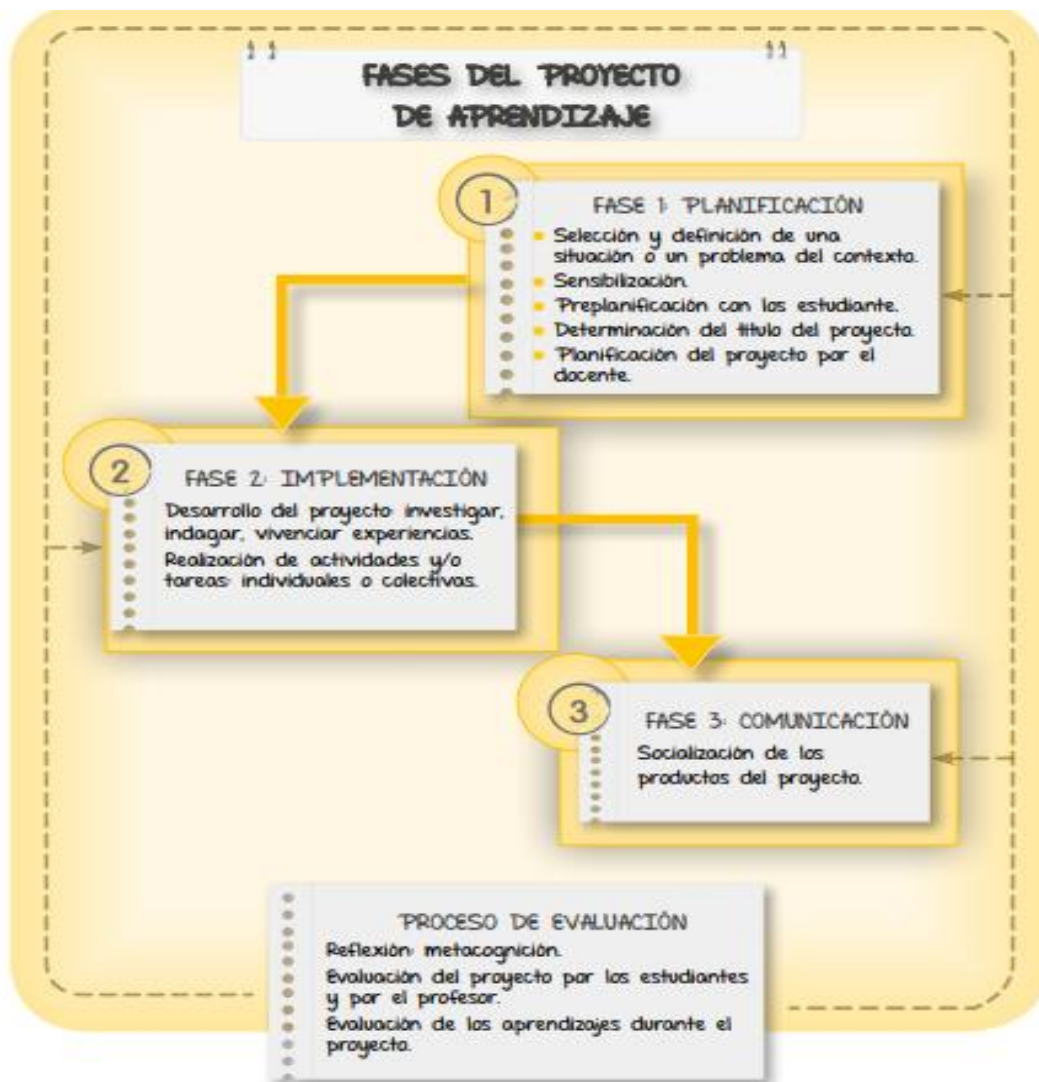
FASES DEL PROYECTO DE APRENDIZAJE

1

FASE 1: PLANIFICACIÓN

- Selección y definición de una situación o un problema del contexto.
- Sensibilización.
- Preplanificación con los estudiante.
- Determinación del título del proyecto.
- Planificación del proyecto par el docente.

2

FASE 2: IMPLEMENTACIÓN

Desarrollo del proyecto: investigar, indagar, vivenciar experiencias.

Realización de actividades y/o tareas: individuales o colectivas.

3

FASE 3: COMUNICACIÓN

Socialización de los productos del proyecto.

PROCESO DE EVALUACIÓN

Reflexión: metacognición.

Evaluación del proyecto por los estudiantes y por el profesor.

Evaluación de los aprendizajes durante el proyecto.